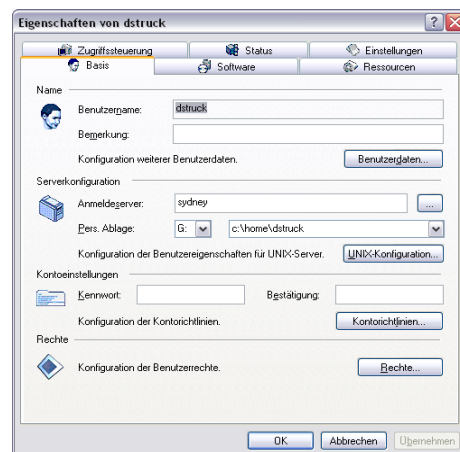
Eigenschaften von dstruck

? X

Zugriffssteuerung | Status | Einstellungen
Basis | Software | Ressourcen

Name

Benutzername: dstruck

Bemerkung:

Konfiguration weiterer Benutzerdaten. Benutzerdaten...

Serverkonfiguration

Anmeldeserver: sydney ...

Pers. Ablage: G: c:\home\dstruck

Konfiguration der Benutzereigenschaften für UNIX-Server. UNIX-Konfiguration...

Kontoeinstellungen

Kennwort: Bestätigung:

Konfiguration der Kontorichtlinien. Kontorichtlinien...

Rechte

Konfiguration der Benutzerrechte. Rechte...

OK Abbrechen Übernehmen